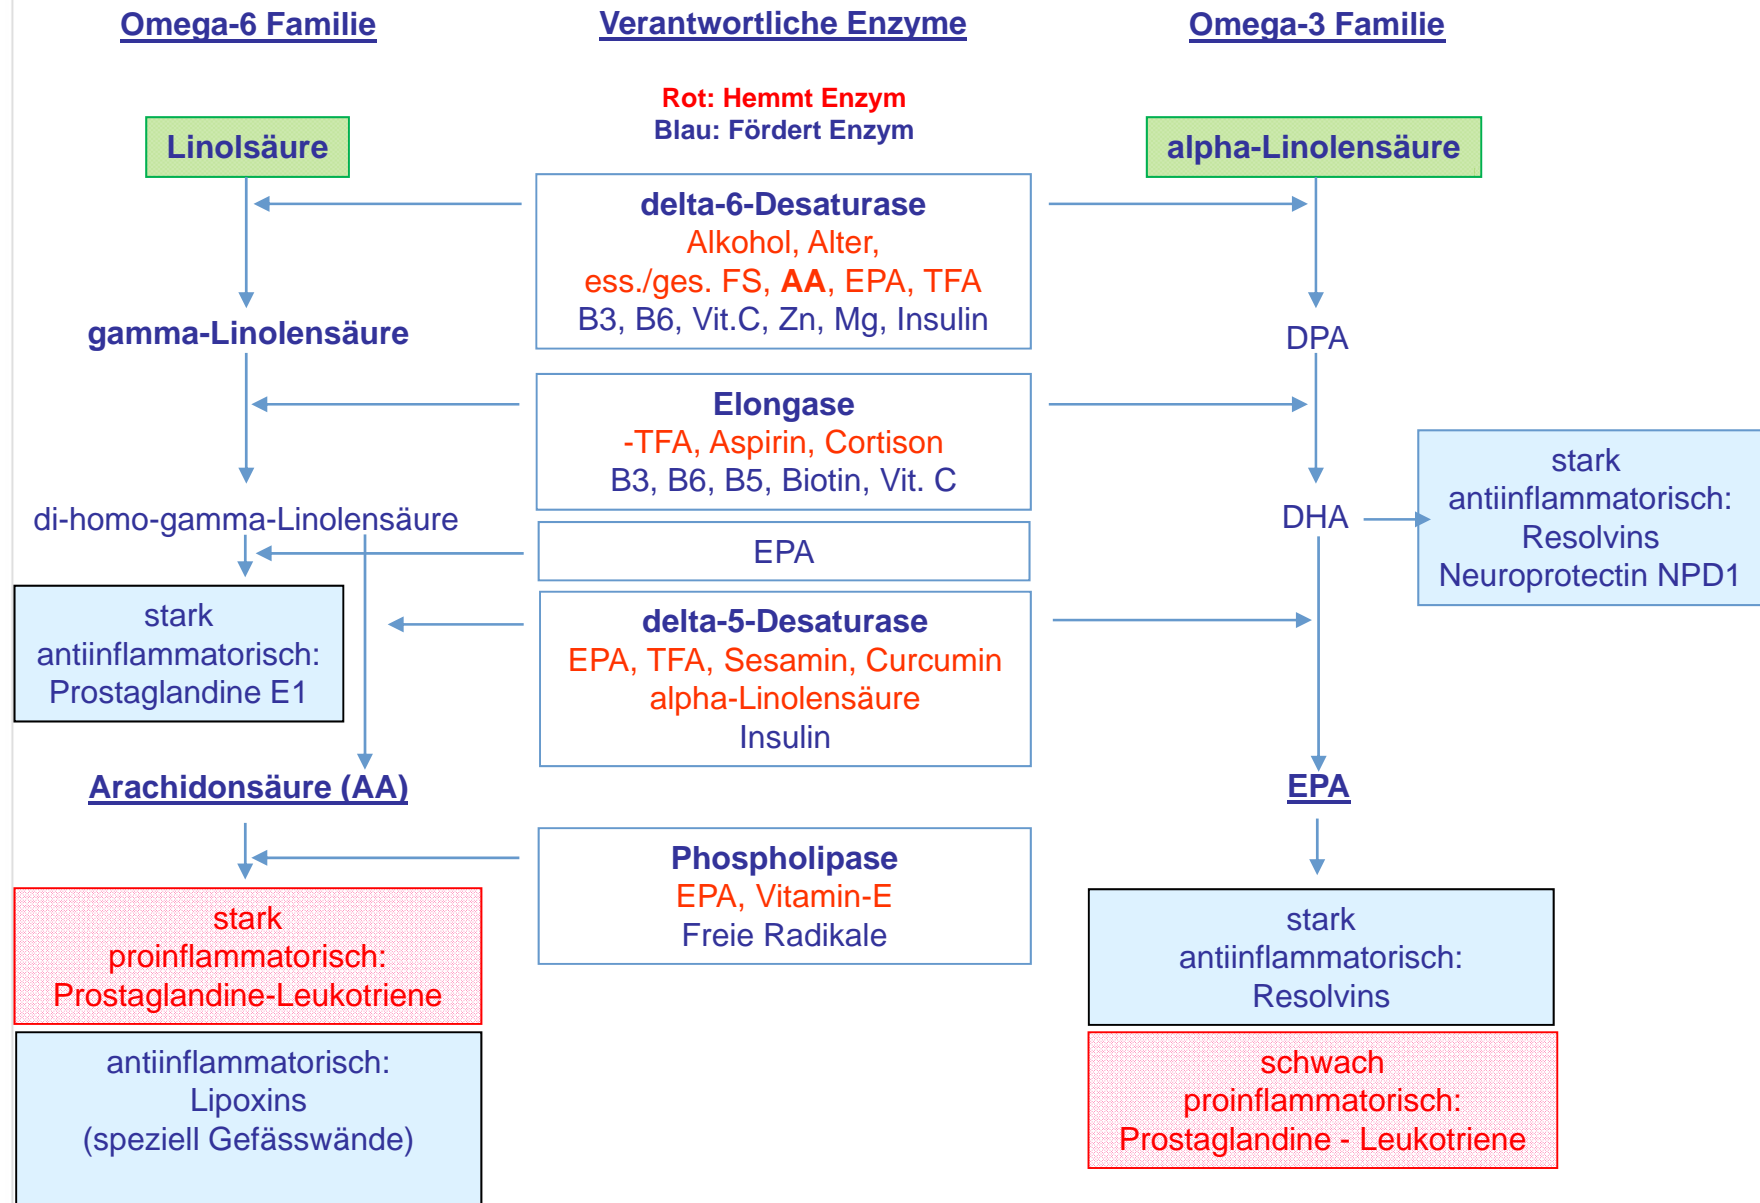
Omega-6 Familie

Verantwortliche Enzyme

Omega-3 Familie

Rot: Hemmt Enzym
Blau: Fördert Enzym

Linolsäure

alpha-Linolensäure

delta-6-Desaturase
Alkohol, Alter,
ess./ges. FS, AA, EPA, TFA
B3, B6, Vit.C, Zn, Mg, Insulin

gamma-Linolensäure

DPA

Elongase
-TFA, Aspirin, Cortison
B3, B6, B5, Biotin, Vit. C

stark
antiinflammatorisch:
Resolvins
Neuroprotectin NPD1

di-homo-gamma-Linolensäure

DHA

EPA

stark
antiinflammatorisch:
Prostaglandine E1

delta-5-Desaturase
EPA, TFA, Sesamin, Curcumin
alpha-Linolensäure
Insulin

Arachidonsäure (AA)

EPA

Phospholipase
EPA, Vitamin-E
Freie Radikale

stark
proinflammatorisch:
Prostaglandine-Leukotriene

stark
antiinflammatorisch:
Resolvins

antiinflammatorisch:
Lipoxins
(speziell Gefässwände)

schwach
proinflammatorisch:
Prostaglandine - Leukotriene